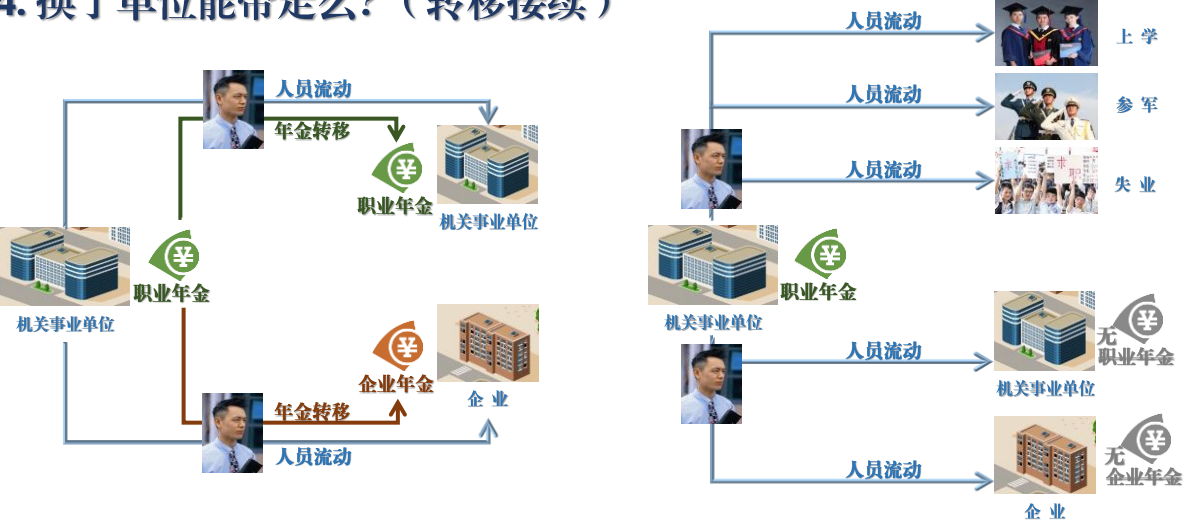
4. 换了单位能带走么？（转移接续）

人员流动
年金转移
职业年金
机关事业单位
职业年金
机关事业单位
企业年金
年金转移
企 业
人员流动

人员流动
上 学
人员流动
参 军
人员流动
失 业
职业年金
机关事业单位
人员流动
无 职业年金
机关事业单位
人员流动
无 企业年金
企 业